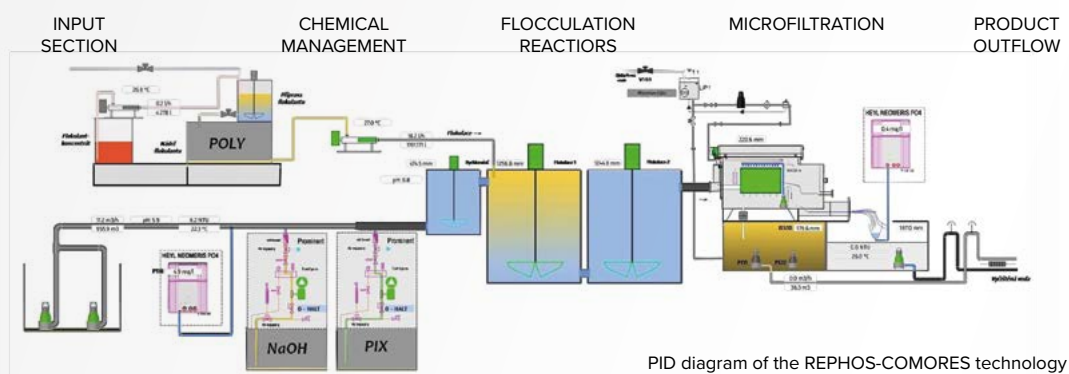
INPUT SECTION

CHEMICAL MANAGEMENT

FLOCCULATION REACTIORS

MICROFILTRATION

PRODUCT OUTFLOW

26.5 °C

Flokulant-koncentrát

Ředění flokulantu

Připravený flokulant

POLY

27.0 °C

16.2 l/h

Flokulace

Flokulace 1

Flokulace 2

1256.8 mm

1244.8 mm

pH 9.8

11.2 m3/h

pH 5.9

6.2 NTU

22.3 °C

HEYL NEOMERIS PO4

4.3 mg/l

PO4

Prominent

Prominent

NaOH

PIX

HEYL NEOMERIS PO4

0.4 mg/l

220.6 mm

176.6 mm

0.0 l/h

25.0 °C

1970 mm

0.0 m3/h

Vyčištěná voda

PID diagram of the REPHOS-COMORES technology